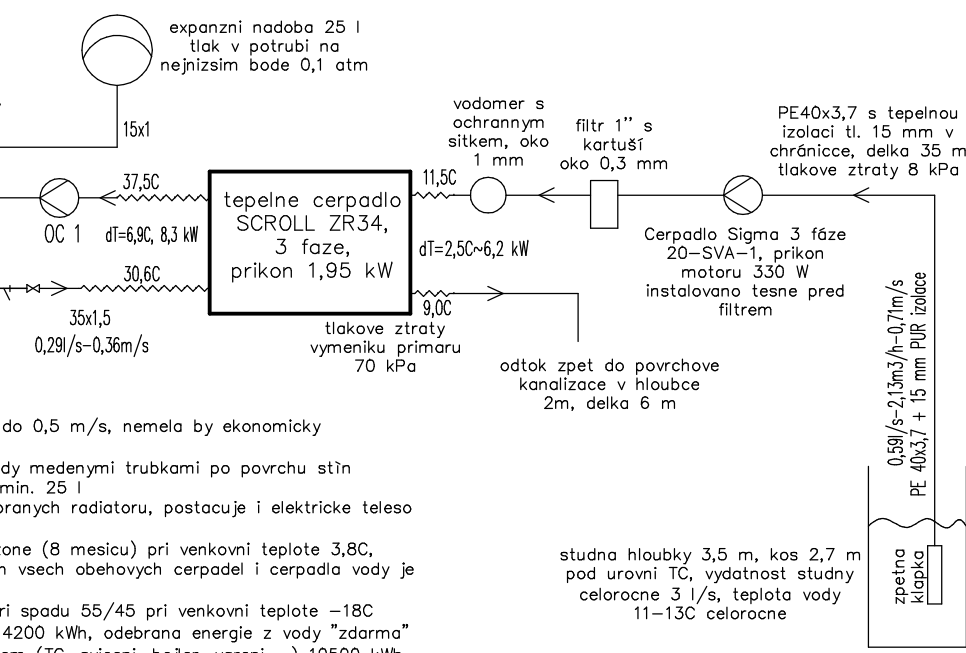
expanzni nadoba 25 l
tlak v potrubi na
nejnizsim bode 0,1 atm

15x1

37,5C

OC 1

dT=6,9C, 8,3 kW

30,6C

35x1,5
0,29l/s–0,36m/s

tepelne cerpadlo
SCROLL ZR34,
3 faze,
prikon 1,95 kW

11,5C

dT=2,5C~6,2 kW

9,0C

tlakove ztraty
vymeniku primaru
70 kPa

vodomer s
ochrannym
sitkem, oko
1 mm

filtr 1" s
kartuší
oko 0,3 mm

PE40x3,7 s tepelnou
izolaci tl. 15 mm v
chránicce, delka 35 m
tlakove ztraty 8 kPa

Cerpadlo Sigma 3 fáze
20–SVA–1, prikon
motoru 330 W
instalovano tesne pred
filtrem

odtok zpet do povrchove
kanalizace v hloubce
2m, delka 6 m

0,59l/s–2,13m3/h–0,71m/s
PE 40x3,7 + 15 mm PUR izolace

do 0,5 m/s, nemela by ekonomicky

dy medenymi trubkami po povrchu stìn
min. 25 l
ranych radiatoru, postacuje i elektricke teleso

tone (8 mesicu) pri venkovni teplote 3,8C,
n vsech obehovych cerpadel i cerpadla vody je

ri spadu 55/45 pri venkovni teplote –18C
4200 kWh, odebrana energie z vody "zdarma"
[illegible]

studna hloubky 3,5 m, kos 2,7 m
pod urovni TC, vydatnost studny
celorocne 3 l/s, teplota vody
11–13C celorocne

zpetna
klapka